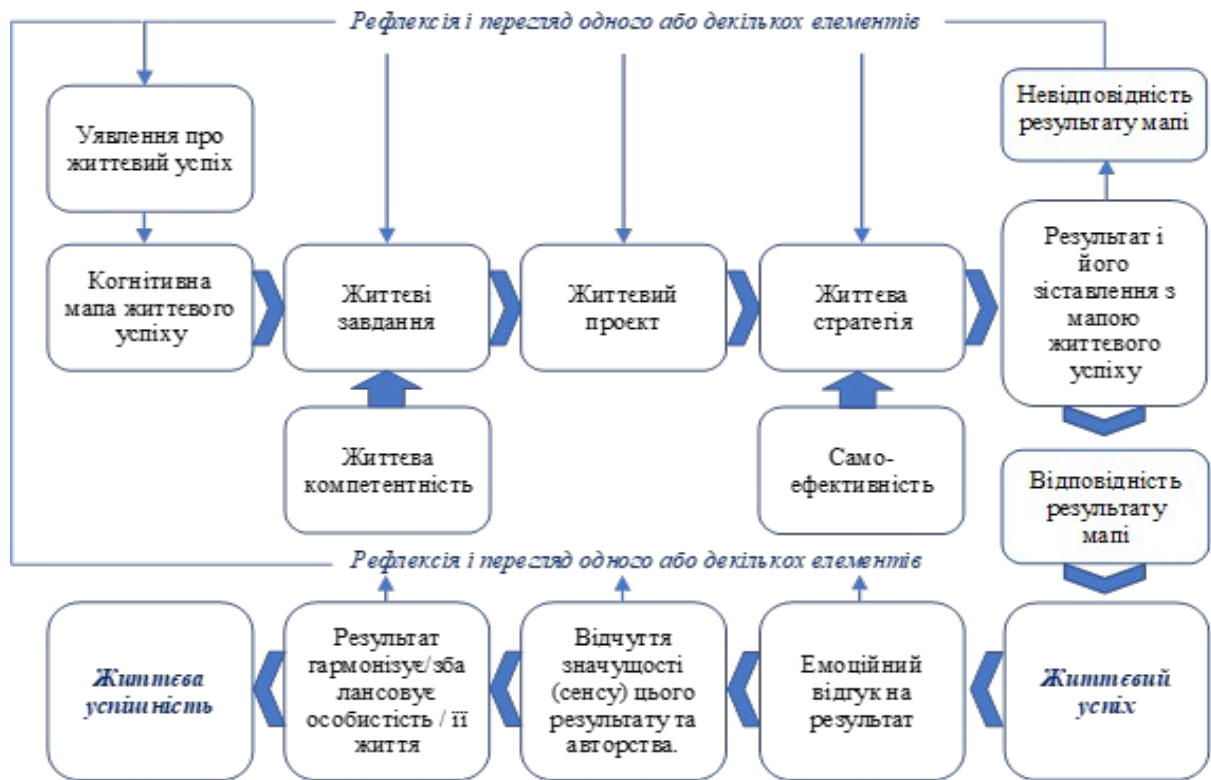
Рефлексія і перегляд одного або декількох елементів

Невідповідність результату мапі

Уявлення про життєвий успіх

Когнітивна мапа життєвого успіху

Життєві завдання

Життєвий проєкт

Життєва стратегія

Результат і його зіставлення з мапою життєвого успіху

Життєва компетентність

Само-ефективність

Відповідність результату мапі

Рефлексія і перегляд одного або декількох елементів

Життєва успішність

Результат гармонизує/збалансовує особистість / її життя

Відчуття значущості (сенсу) цього результату та авторства.

Емоційний відгук на результат

Життєвий успіх